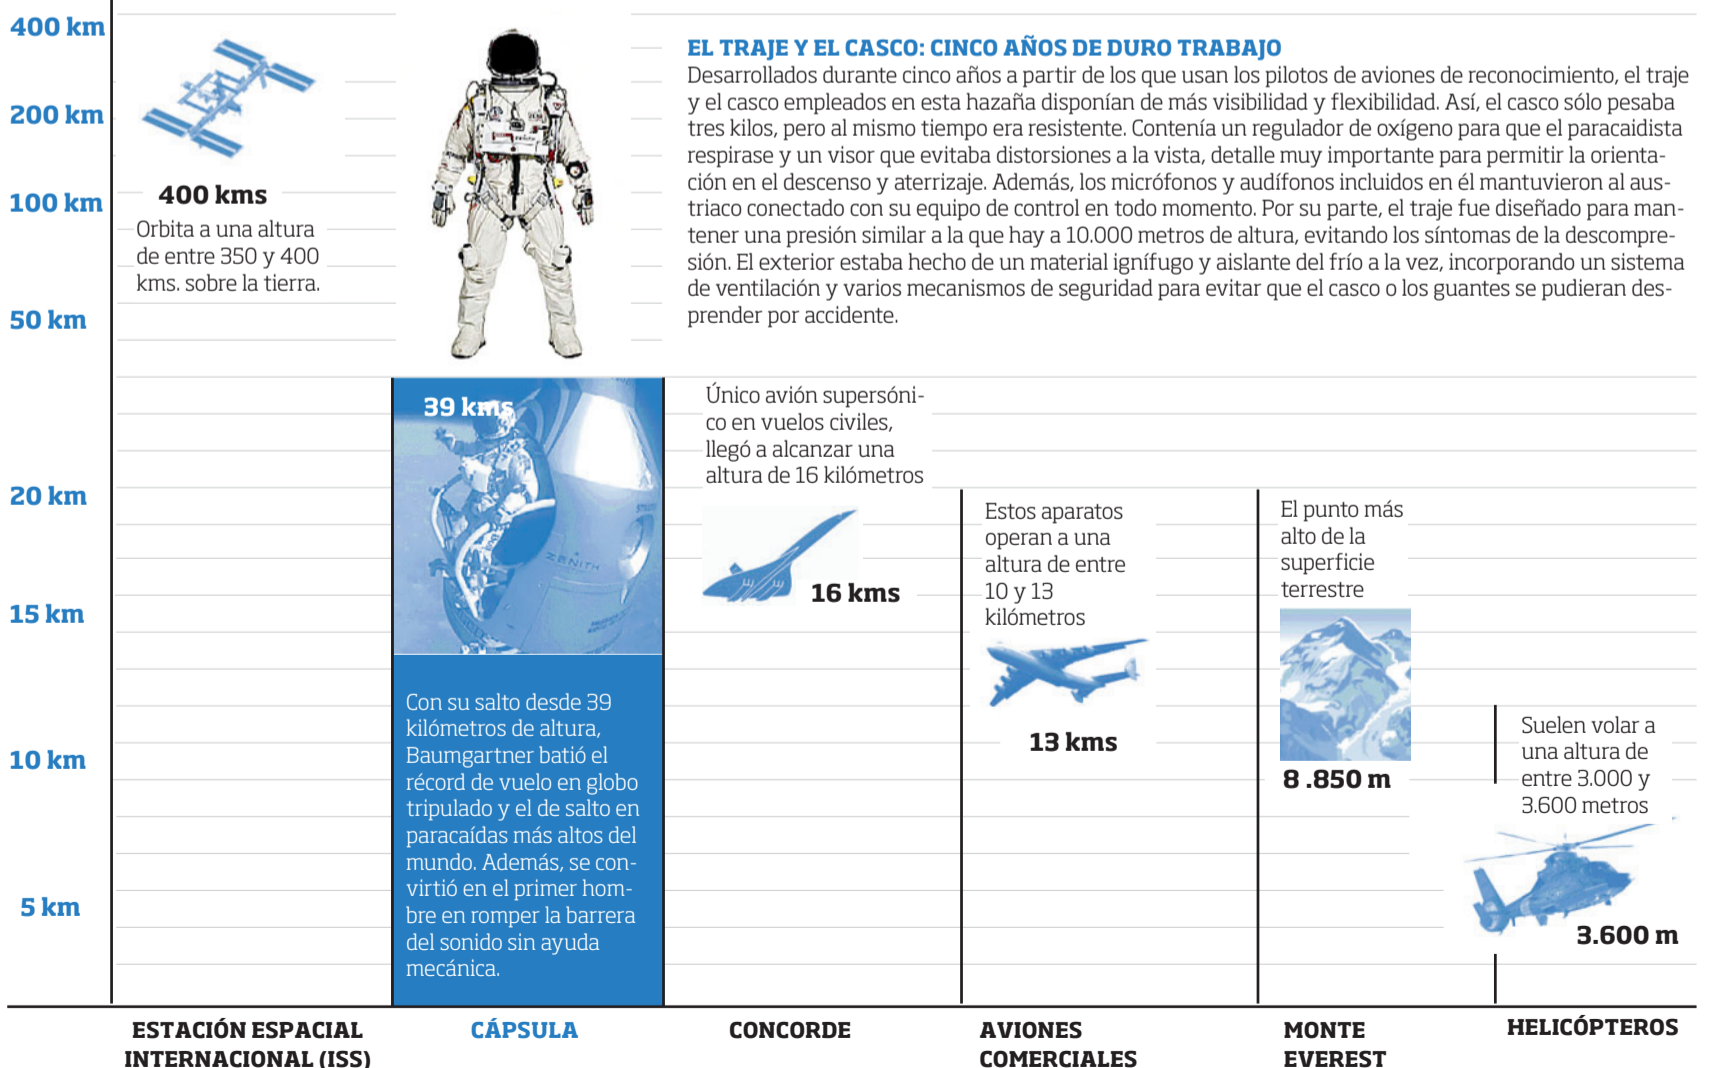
400 km
200 km
100 km
50 km
20 km
15 km
10 km
5 km

400 kms
Orbita a una altura de entre 350 y 400 kms. sobre la tierra.

EL TRAJE Y EL CASCO: CINCO AÑOS DE DURO TRABAJO
Desarrollados durante cinco años a partir de los que usan los pilotos de aviones de reconocimiento, el traje y el casco empleados en esta hazaña disponían de más visibilidad y flexibilidad. Así, el casco sólo pesaba tres kilos, pero al mismo tiempo era resistente. Contenía un regulador de oxígeno para que el paracaidista respirase y un visor que evitaba distorsiones a la vista, detalle muy importante para permitir la orientación en el descenso y aterrizaje. Además, los micrófonos y audífonos incluidos en él mantuvieron al austriaco conectado con su equipo de control en todo momento. Por su parte, el traje fue diseñado para mantener una presión similar a la que hay a 10.000 metros de altura, evitando los síntomas de la descompresión. El exterior estaba hecho de un material ignífugo y aislante del frío a la vez, incorporando un sistema de ventilación y varios mecanismos de seguridad para evitar que el casco o los guantes se pudieran desprender por accidente.

39 kms

Con su salto desde 39 kilómetros de altura, Baumgartner batió el récord de vuelo en globo tripulado y el de salto en paracaídas más altos del mundo. Además, se convirtió en el primer hombre en romper la barrera del sonido sin ayuda mecánica.

Único avión supersónico en vuelos civiles, llegó a alcanzar una altura de 16 kilómetros

16 kms

Estos aparatos operan a una altura de entre 10 y 13 kilómetros

13 kms

El punto más alto de la superficie terrestre

8 .850 m

Suelen volar a una altura de entre 3.000 y 3.600 metros

3.600 m

ESTACIÓN ESPACIAL INTERNACIONAL (ISS)
CÁPSULA
CONCORDE
AVIONES COMERCIALES
MONTE EVEREST
HELICÓPTEROS